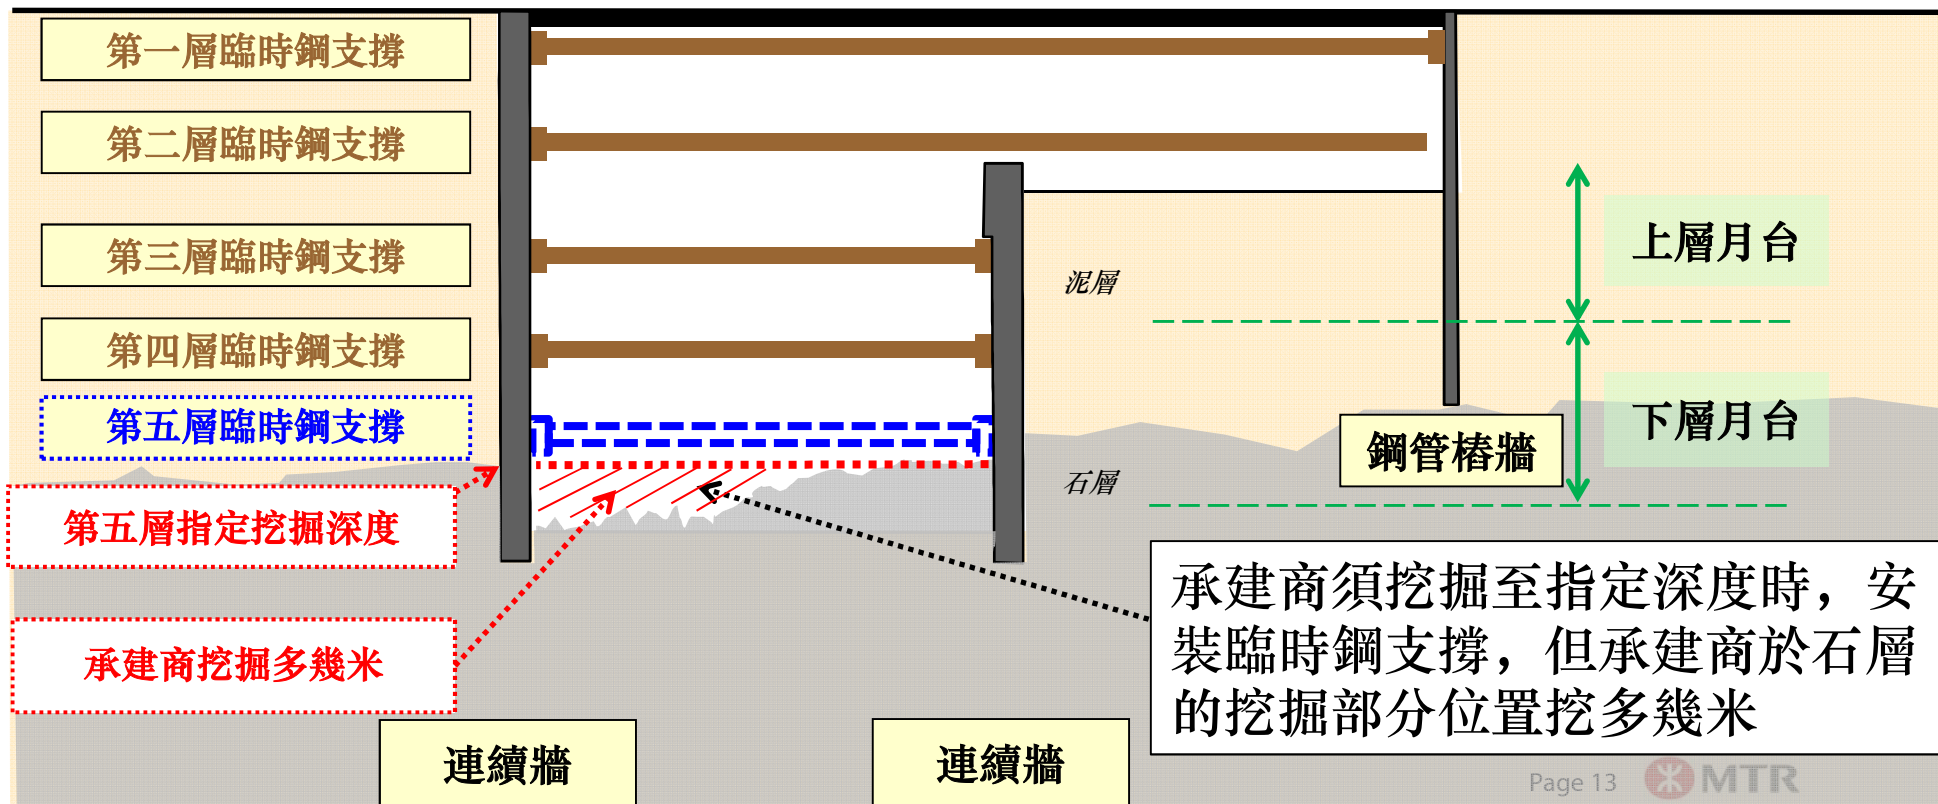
第一層臨時鋼支撐

第二層臨時鋼支撐

第三層臨時鋼支撐

第四層臨時鋼支撐

第五層臨時鋼支撐

第五層指定挖掘深度

承建商挖掘多幾米

泥層

石層

上層月台

下層月台

鋼管樁牆

承建商須挖掘至指定深度時，安裝臨時鋼支撐，但承建商於石層的挖掘部分位置挖多幾米

連續牆

連續牆

Page 13

MTR